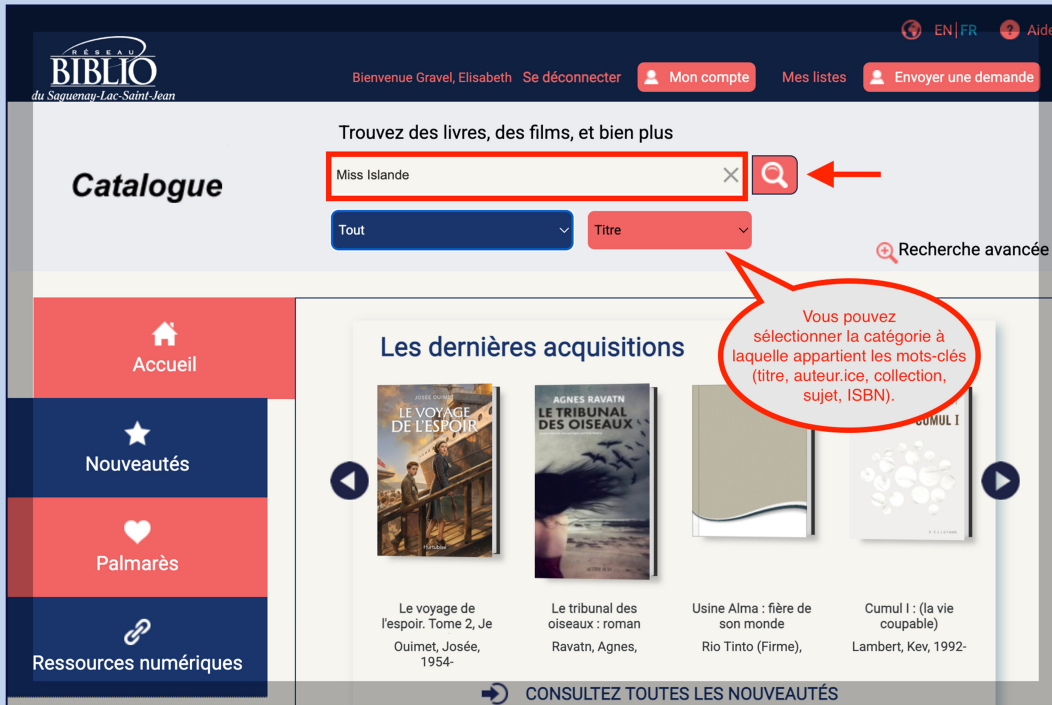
EN | FR Aide

RÉSEAU BIBLIO du Saguenay-Lac-Saint-Jean

Bienvenue Gravel, Elisabeth Se déconnecter Mon compte Mes listes Envoyer une demande

Trouvez des livres, des films, et bien plus

Catalogue

Miss Islande

Tout

Titre

Recherche avancée

Vous pouvez sélectionner la catégorie à laquelle appartient les mots-clés (titre, auteur.ice, collection, sujet, ISBN).

Accueil

Nouveautés

Palmarès

Ressources numériques

Les dernières acquisitions

JOSÉE OUIMET LE VOYAGE DE L'ESPOIR

AGNES RAVATN LE TRIBUNAL DES OISEAUX

CUMUL I

Le voyage de l'espoir. Tome 2, Je
Ouimet, Josée, 1954-

Le tribunal des oiseaux : roman
Ravatn, Agnes,

Usine Alma : fière de son monde
Rio Tinto (Firme),

Cumul I : (la vie coupable)
Lambert, Kev, 1992-

CONSULTEZ TOUTES LES NOUVEAUTÉS